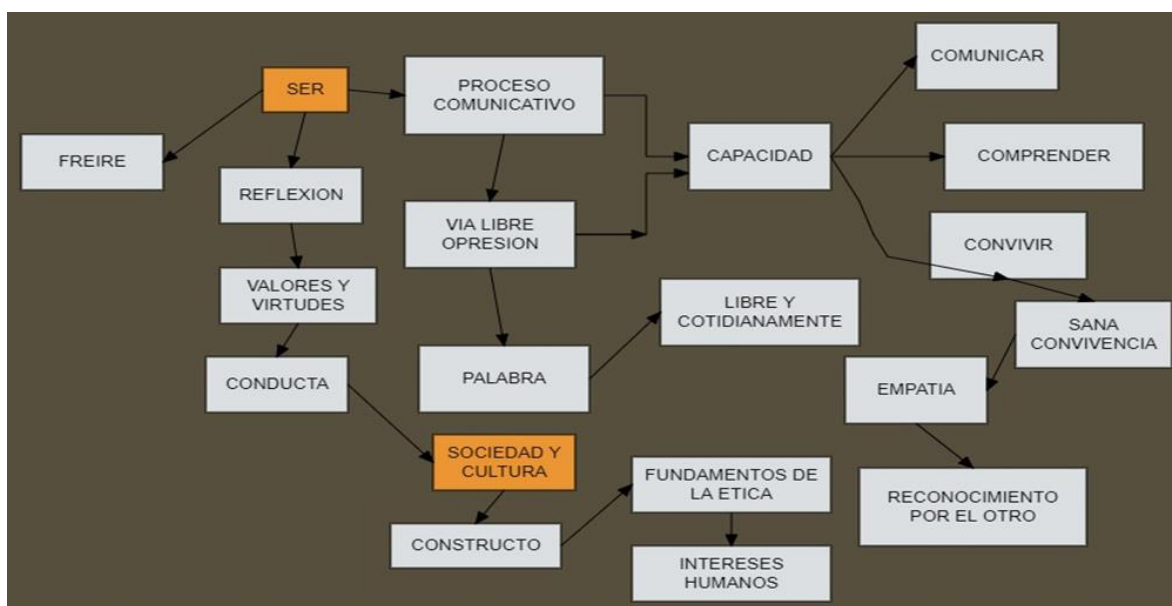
SER

FREIRE

REFLEXION

VALORES Y VIRTUDES

CONDUCTA

PROCESO COMUNICATIVO

VIA LIBRE OPRESION

PALABRA

LIBRE Y COTIDIANAMENTE

CAPACIDAD

COMUNICAR

COMPRENDER

CONVIVIR

SANA CONVIVENCIA

EMPATIA

RECONOCIMIENTO POR EL OTRO

SOCIEDAD Y CULTURA

CONSTRUCTO

FUNDAMENTOS DE LA ETICA

INTERESES HUMANOS